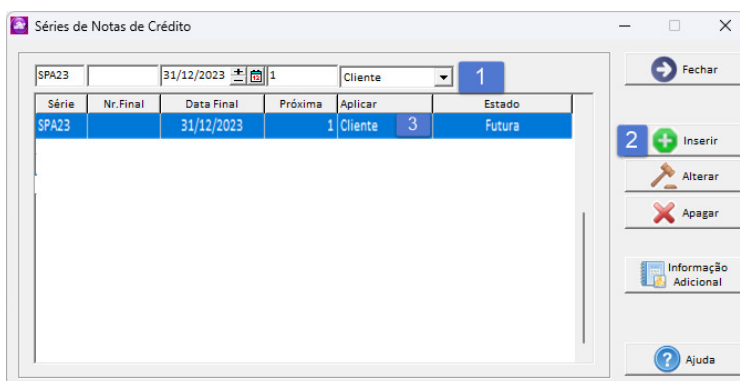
Séries de Notas de Crédito

SPA23 | | 31/12/2023 | 1 | Cliente

1

| Série | Nr.Final | Data Final | Próxima | Aplicar | Estado |
|---|---|---|---|---|---|
| SPA23 | | 31/12/2023 | 1 | Cliente | Futura |

3

Fechar

2

Inserir

Alterar

Apagar

Informação Adicional

Ajuda